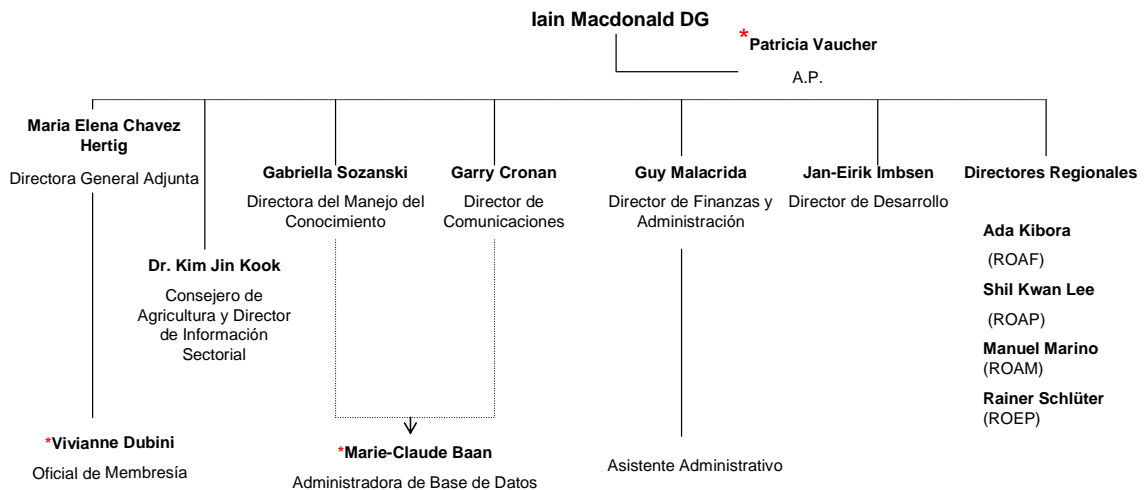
Iain Macdonald DG

*Patricia Vaucher

A.P.

Maria Elena Chavez Hertig

Directora General Adjunta

Dr. Kim Jin Kook

Consejero de Agricultura y Director de Información Sectorial

Gabriella Sozanski

Directora del Manejo del Conocimiento

Garry Cronan

Director de Comunicaciones

Guy Malacrida

Director de Finanzas y Administración

Jan-Eirik Imbsen

Director de Desarrollo

Directores Regionales

Ada Kibora

(ROAF)

Shil Kwan Lee

(ROAP)

Manuel Marino

(ROAM)

Rainer Schlüter

(ROEP)

*Vivianne Dubini

Oficial de Membresía

*Marie-Claude Baan

Administradora de Base de Datos

Asistente Administrativo